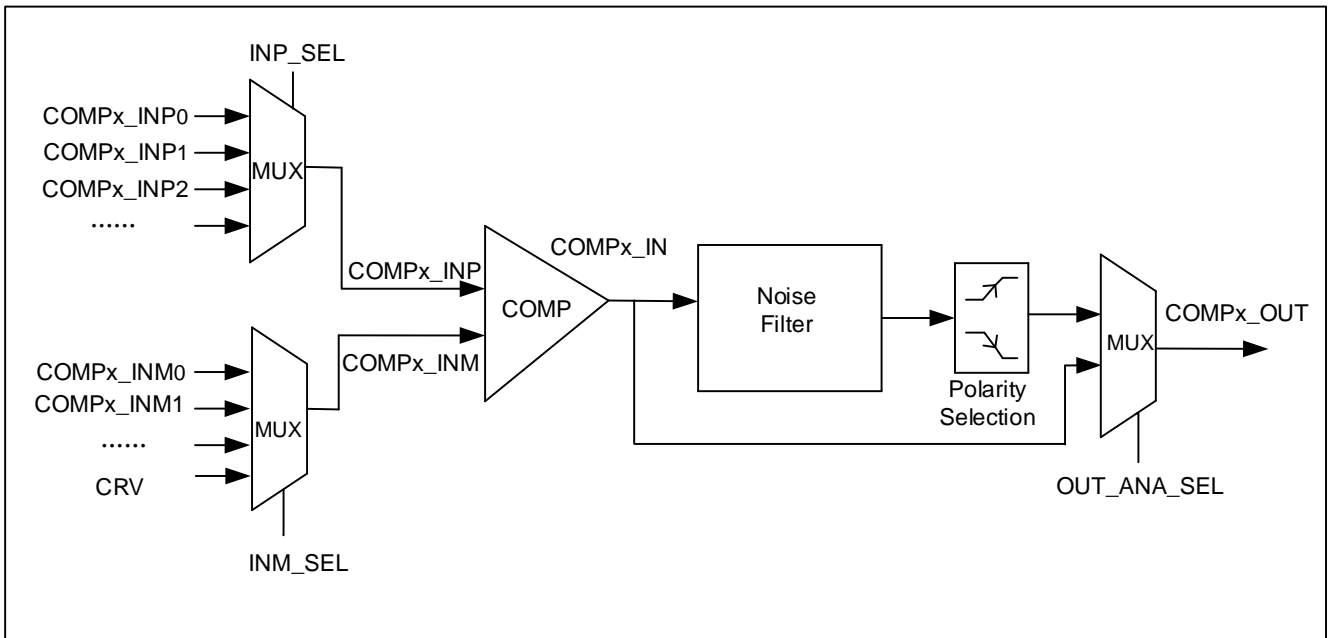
INP_SEL

COMPx_INP0
COMPx_INP1
COMPx_INP2
......

MUX

COMPx_INP

COMPx_IN

COMP

Noise Filter

Polarity Selection

MUX

COMPx_OUT

COMPx_INM

COMPx_INM0
COMPx_INM1
......
CRV

MUX

INM_SEL

OUT_ANA_SEL